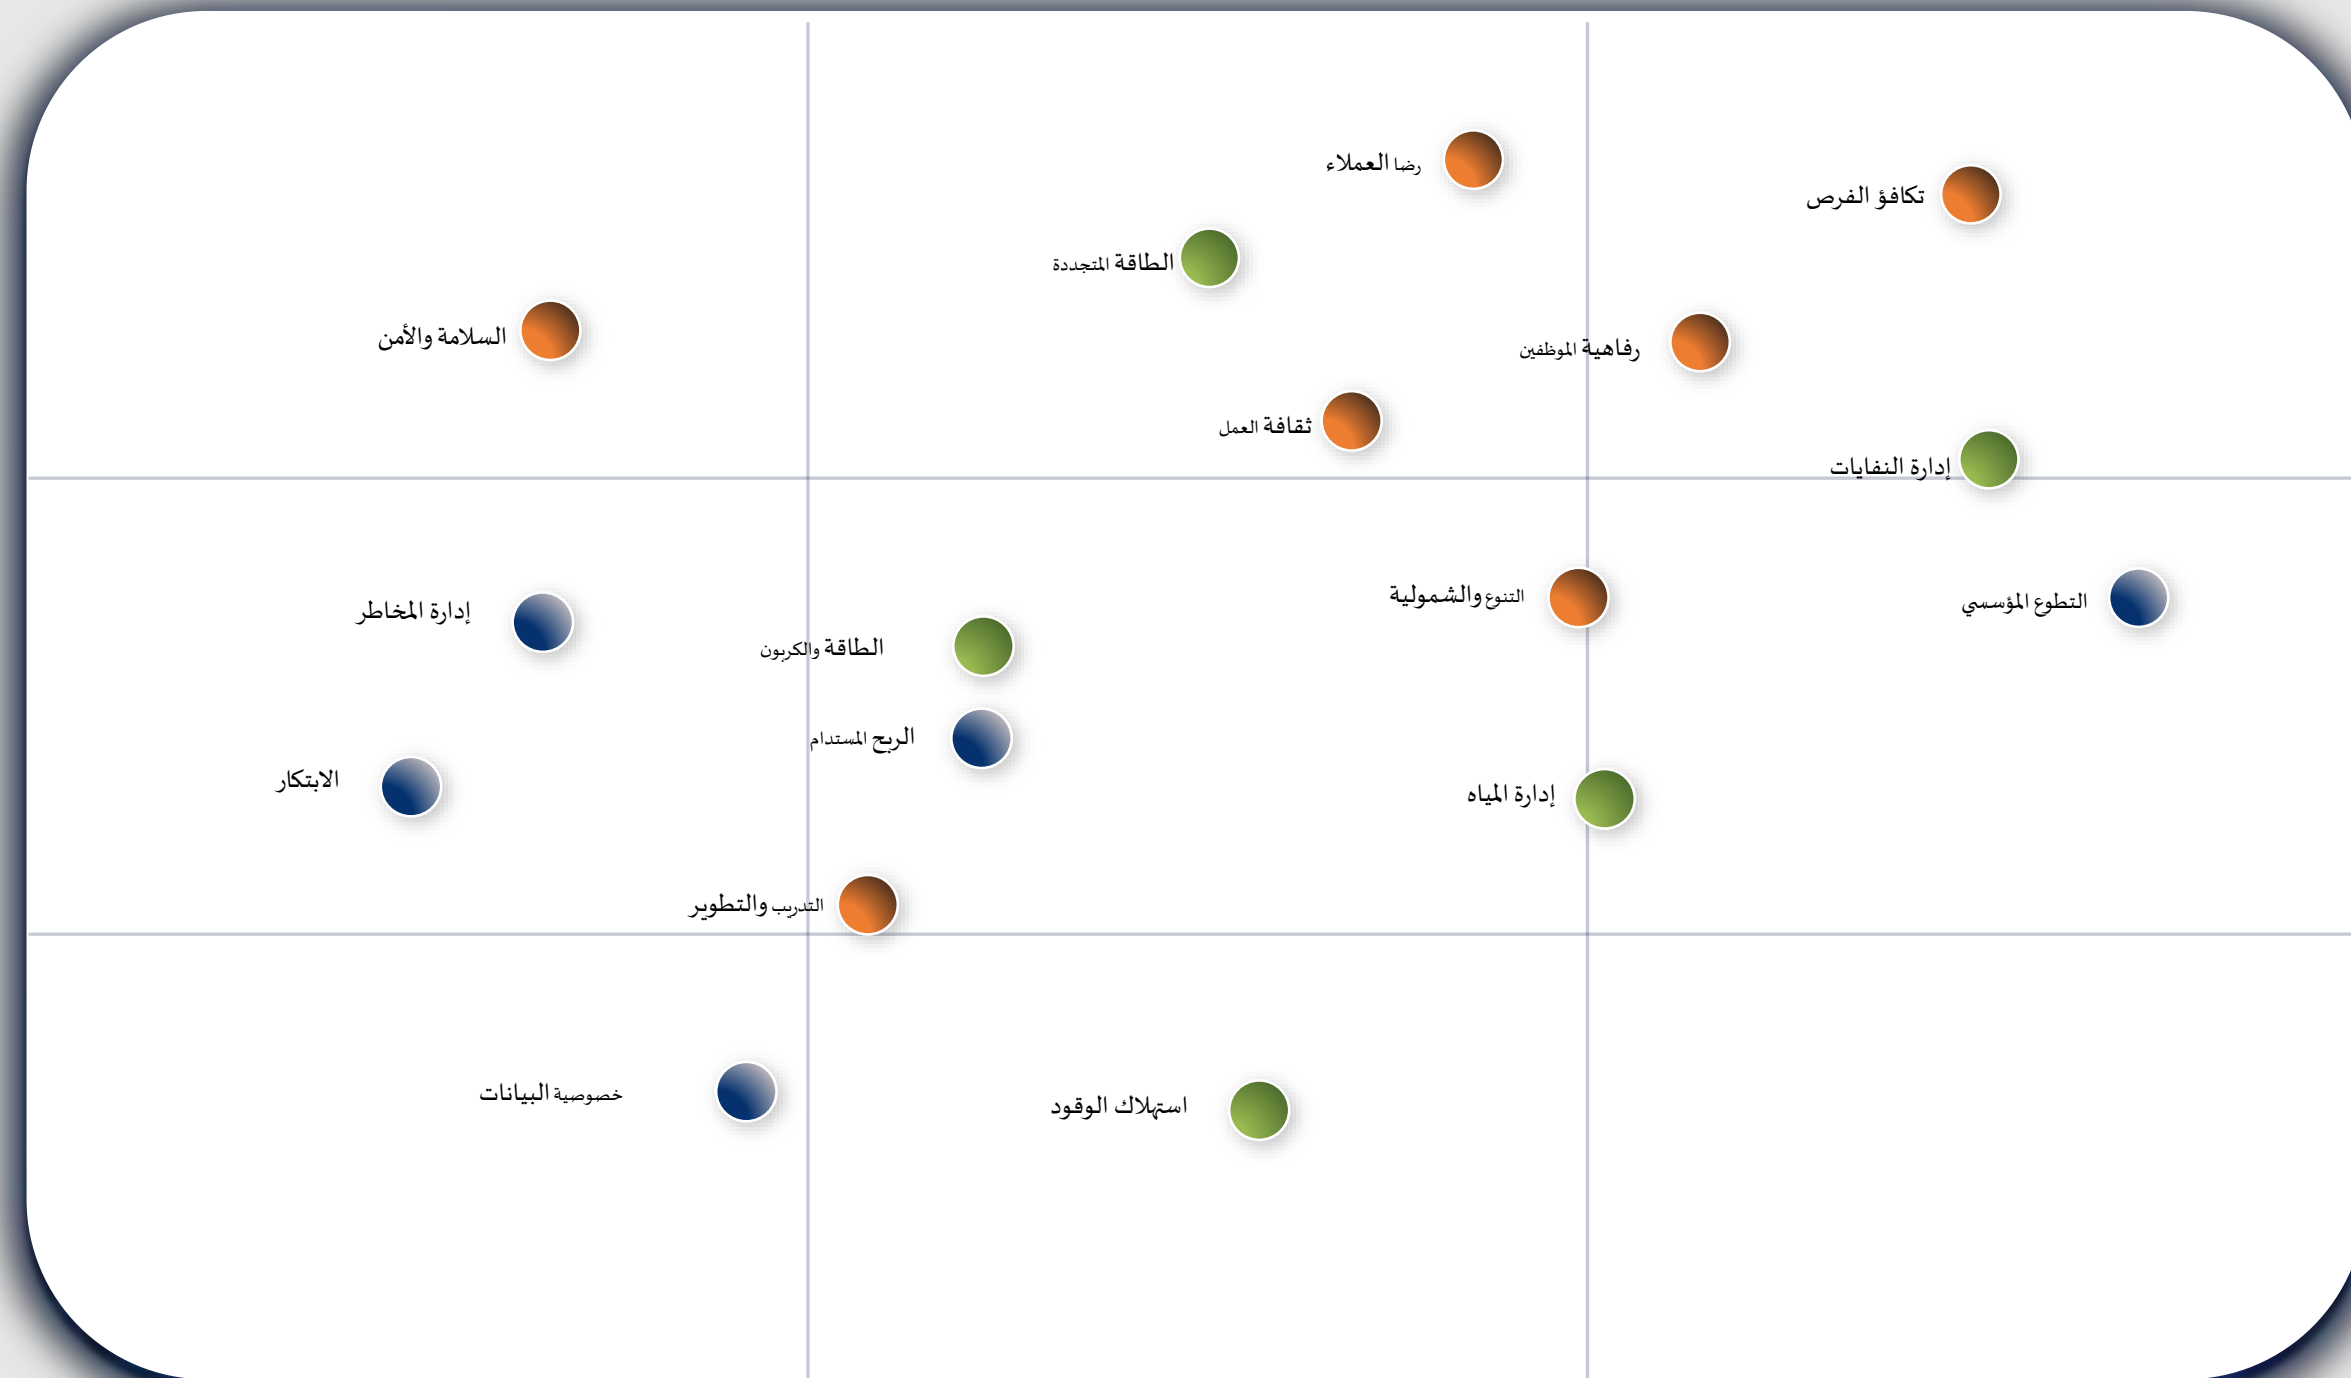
رضا العملاء

تكافؤ الفرص

الطاقة المتجددة

السلامة والأمن

رفاهية الموظفين

ثقافة العمل

إدارة النفايات

التنوع والشمولية

التطوع المؤسسي

إدارة المخاطر

الطاقة والكربون

الربح المستدام

الابتكار

إدارة المياه

التدريب والتطوير

خصوصية البيانات

استهلاك الوقود